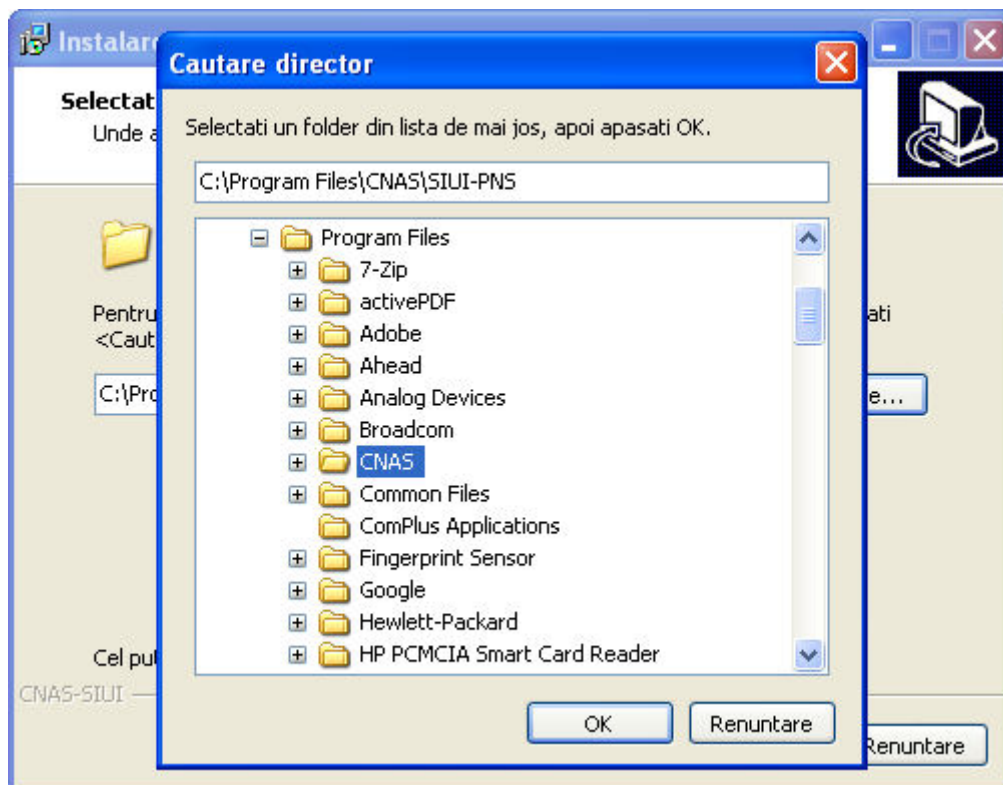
Instalare

Selectat
Unde a

Pentru
<Caut

C:\Pro

ati

e...

Cel pu

CNAS-SIUI

Renuntare

Cautare director

Selectati un folder din lista de mai jos, apoi apasati OK.

C:\Program Files\CNAS\SIUI-PNS

Program Files
7-Zip
activePDF
Adobe
Ahead
Analog Devices
Broadcom
CNAS
Common Files
ComPlus Applications
Fingerprint Sensor
Google
Hewlett-Packard
HP PCMCIA Smart Card Reader

OK
Renuntare